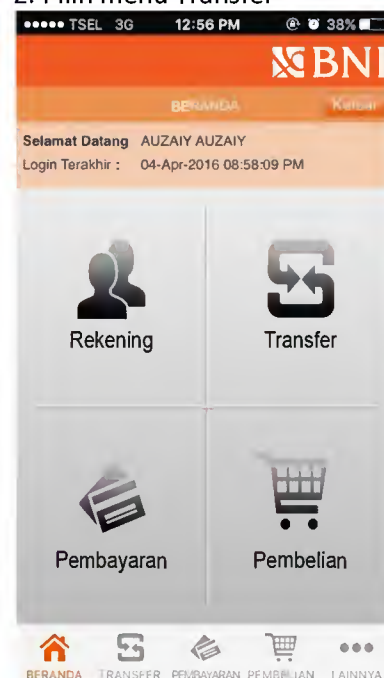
2. Pilih menu Transfer

••••• TSEL 3G 12:56 PM 38%

BNI

BERANDA Keluar

Selamat Datang AUZAIY AUZAIY
Login Terakhir : 04-Apr-2016 08:58:09 PM

Rekening

Transfer

Pembayaran

Pembelian

BERANDA TRANSFER PEMBAYARAN PEMBELIAN LAINNYA